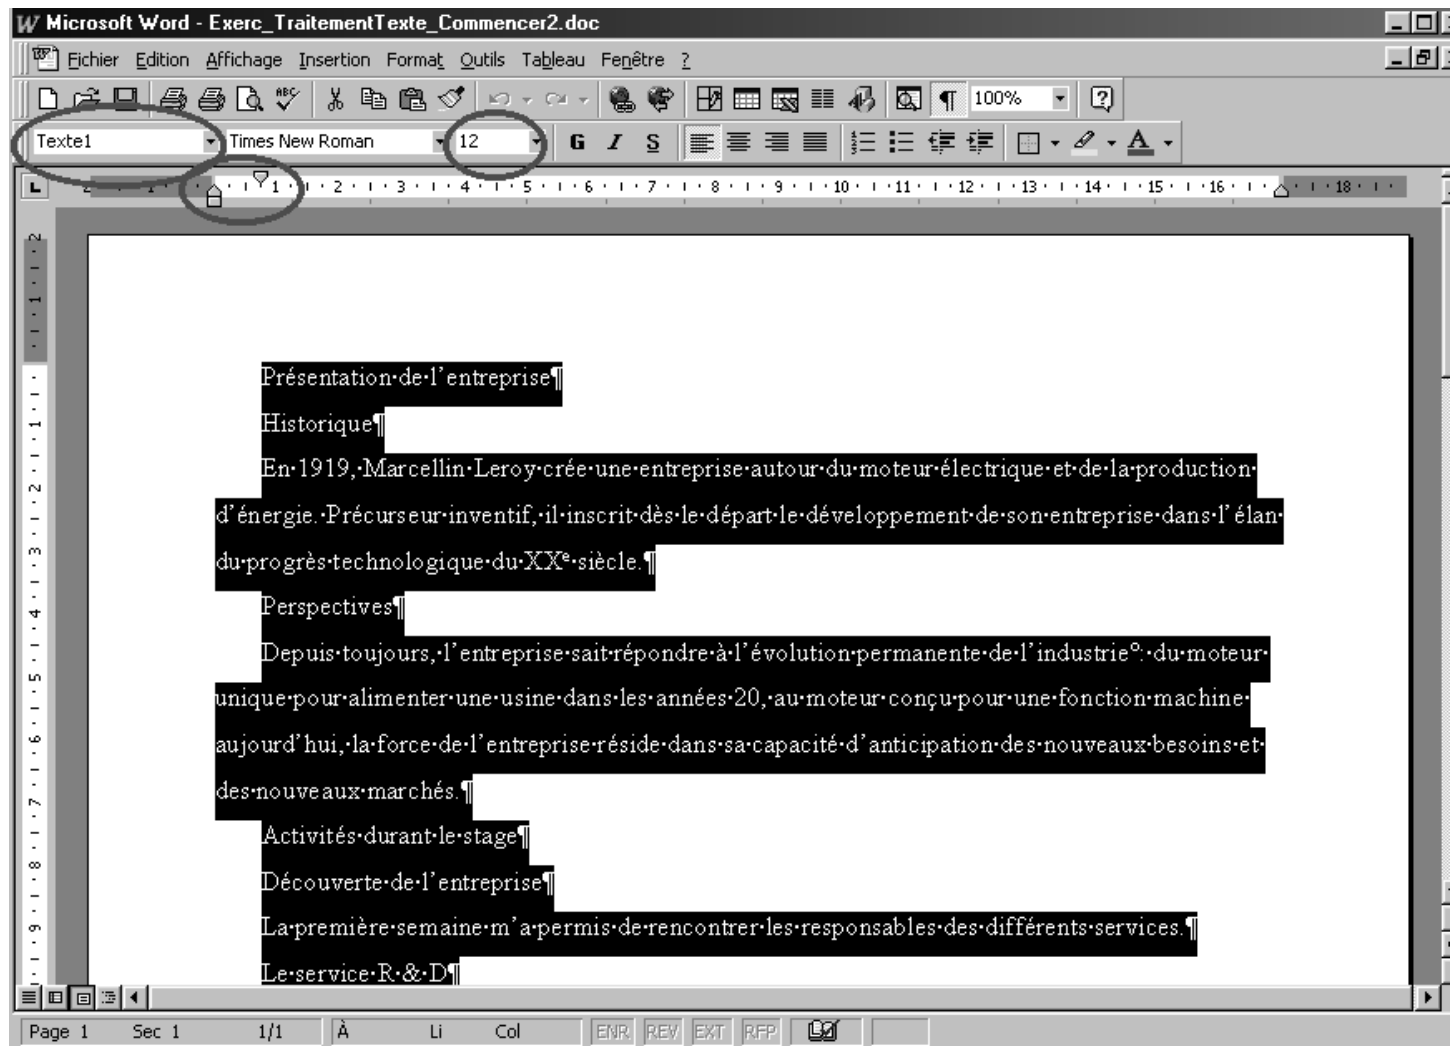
Microsoft Word - Exerc_TraitementTexte_Commencer2.doc

Fichier Edition Affichage Insertion Format Outils Tableau Fenêtre ?

100%

Texte1 Times New Roman 12 G I S

2 1 1 2 3 4 5 6 7 8 9 10 11 12 13 14 15 16 18

Présentation·de·l'entreprise¶

Historique¶

En·1919,·Marcellin·Leroy·crée·une·entreprise·autour·du·moteur·électrique·et·de·la·production·d'énergie.·Précurseur·inventif,·il·inscrit·dès·le·départ·le·développement·de·son·entreprise·dans·l'élan·du·progrès·technologique·du·XX$^{e}$·siècle.¶

Perspectives¶

Depuis·toujours,·l'entreprise·sait·répondre·à·l'évolution·permanente·de·l'industrie°:·du·moteur·unique·pour·alimenter·une·usine·dans·les·années·20,·au·moteur·conçu·pour·une·fonction·machine·aujourd'hui,·la·force·de·l'entreprise·réside·dans·sa·capacité·d'anticipation·des·nouveaux·besoins·et·des·nouveaux·marchés.¶

Activités·durant·le·stage¶

Découverte·de·l'entreprise¶

La·première·semaine·m'a·permis·de·rencontrer·les·responsables·des·différents·services.¶

Le·service·R·&·D¶

Page 1 Sec 1 1/1 À Li Col ENR REV EXT RFP